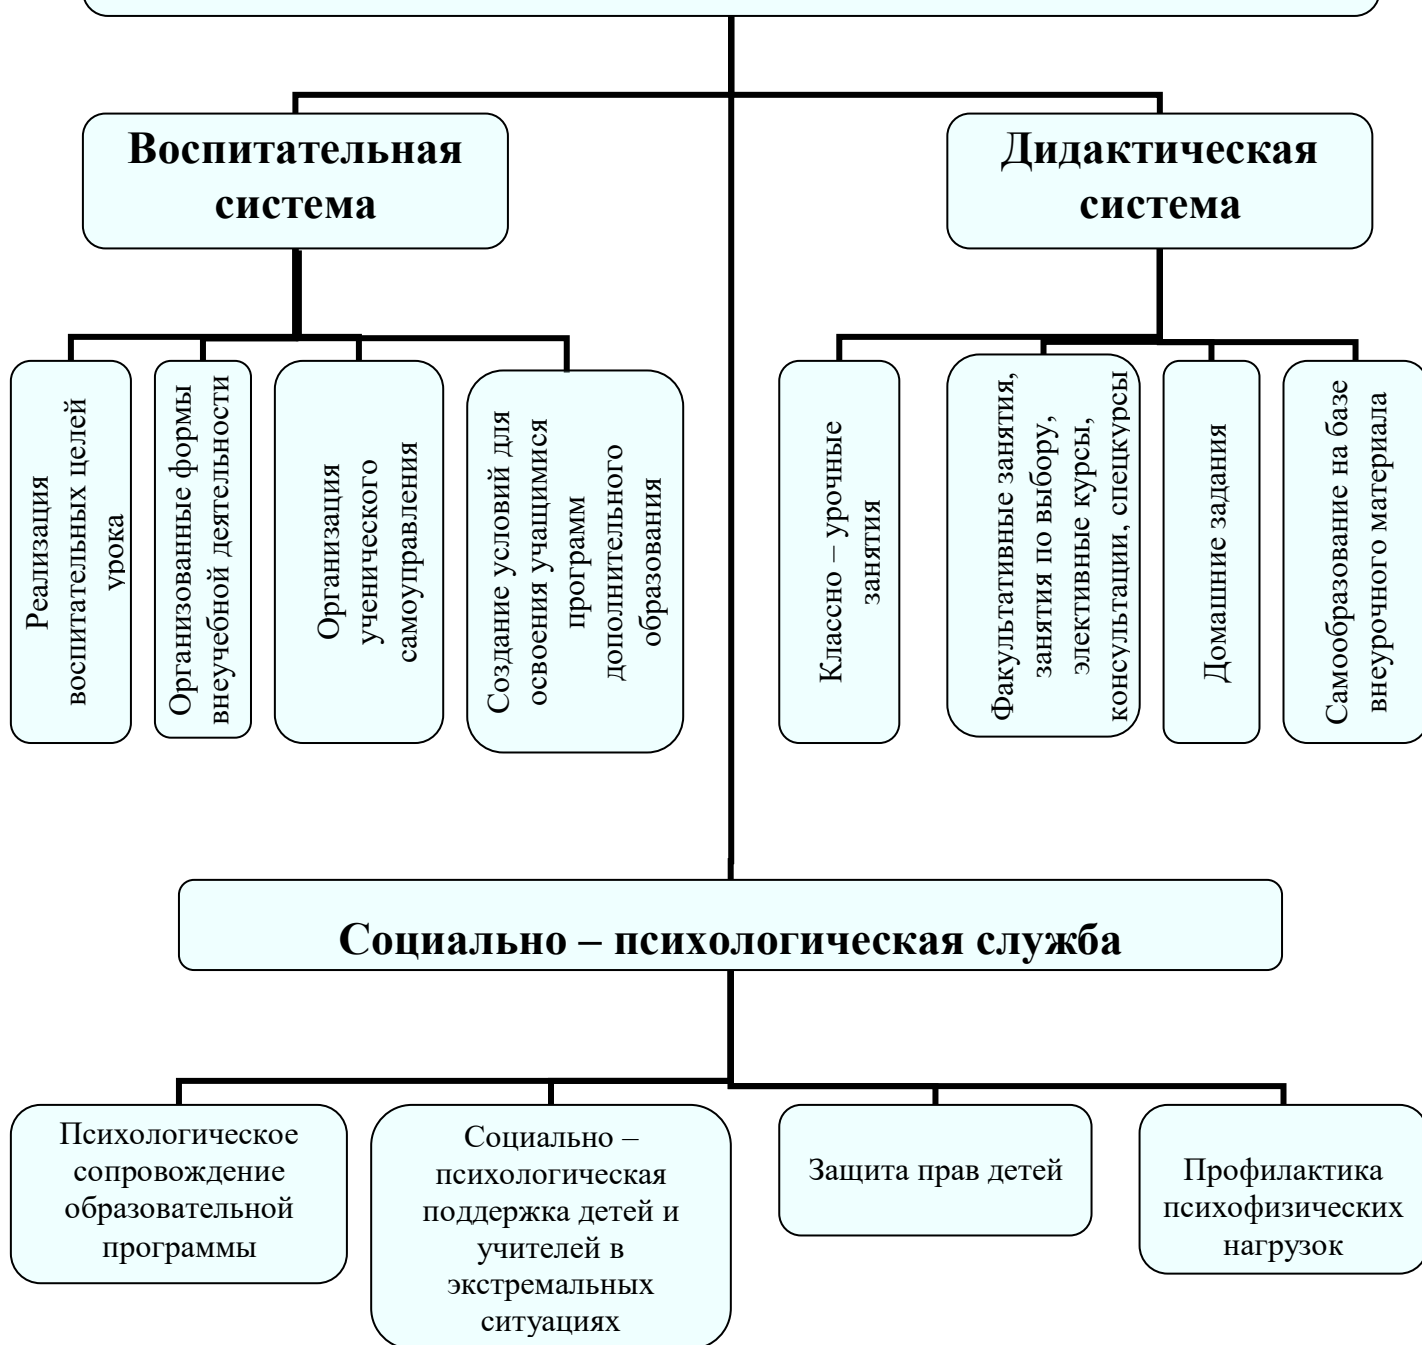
Воспитательная система

Дидактическая система

Реализация воспитательных целей урока

Организованные формы внеучебной деятельности

Организация ученического самоуправления

Создание условий для освоения учащимися программ дополнительного образования

Классно – урочные занятия

Факультативные занятия, занятия по выбору, элективные курсы, консультации, спецкурсы

Домашние задания

Самообразование на базе внеурочного материала

Социально – психологическая служба

Психологическое сопровождение образовательной программы

Социально – психологическая поддержка детей и учителей в экстремальных ситуациях

Защита прав детей

Профилактика психофизических нагрузок